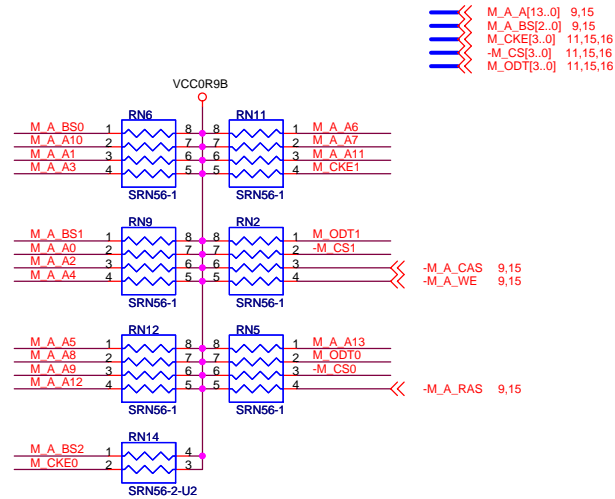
M_A_A[13..0] 9,15
M_A_BS[2..0] 9,15
M_CKE[3..0] 11,15,16
-M_CS[3..0] 11,15,16
M_ODT[3..0] 11,15,16

VCC0R9B

RN6
M_A_BS0 1 8
M_A_A10 2 7
M_A_A1 3 6
M_A_A3 4 5
SRN56-1

RN11
8 1 M_A_A6
7 2 M_A_A7
6 3 M_A_A11
5 4 M_CKE1
SRN56-1

RN9
M_A_BS1 1 8
M_A_A0 2 7
M_A_A2 3 6
M_A_A4 4 5
SRN56-1

RN2
8 1 M_ODT1
7 2 -M_CS1
6 3
5 4
SRN56-1

-M_A_CAS 9,15
-M_A_WE 9,15

RN12
M_A_A5 1 8
M_A_A8 2 7
M_A_A9 3 6
M_A_A12 4 5
SRN56-1

RN5
8 1 M_A_A13
7 2 M_ODT0
6 3 -M_CS0
5 4
SRN56-1

-M_A_RAS 9,15

RN14
M_A_BS2 1 4
M_CKE0 2 3
SRN56-2-U2